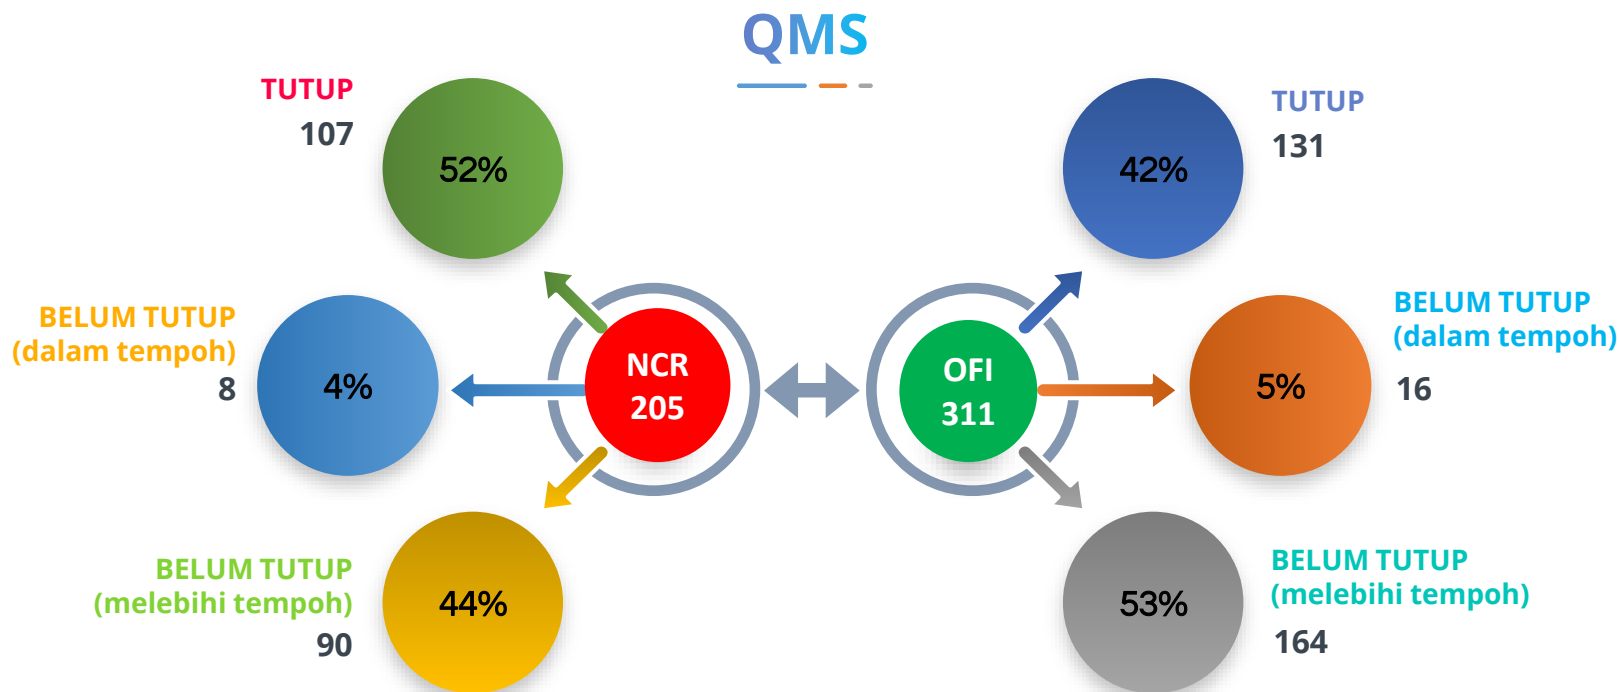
QMS

TUTUP
107

52%

BELUM TUTUP
(dalam tempoh)
8

4%

BELUM TUTUP
(melebihi tempoh)
90

44%

NCR
205

OFI
311

42%

TUTUP
131

5%

BELUM TUTUP
(dalam tempoh)
16

53%

BELUM TUTUP
(melebihi tempoh)
164